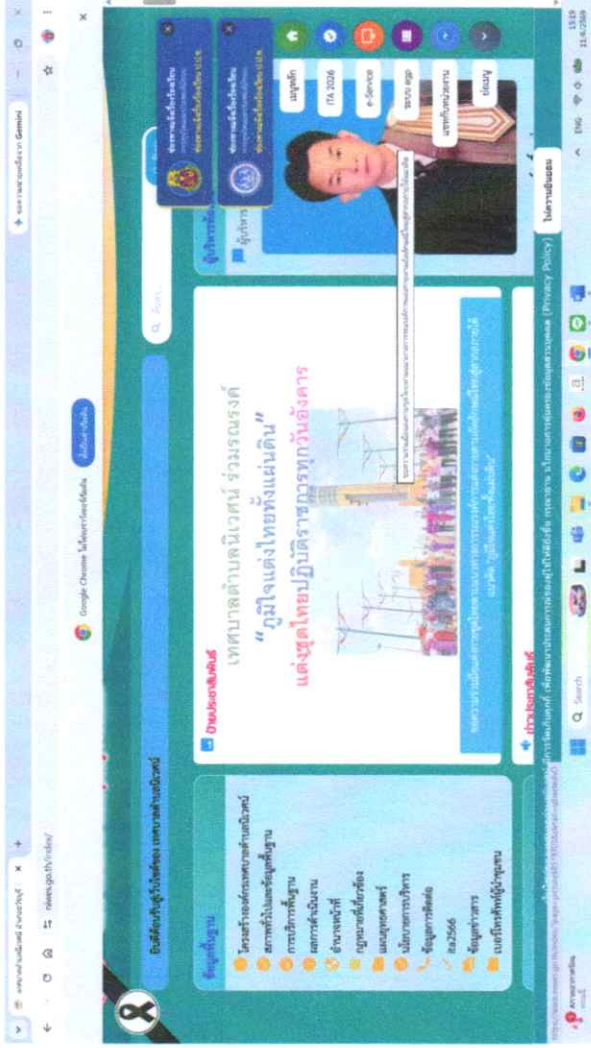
ยินดีต้อนรับสู่เว็บไซต์ของ เทศบาลตำบลนิเวศน์

ข้อมูลพื้นฐาน

โครงสร้างองค์กรเทศบาลตำบลนิเวศน์

สภาพทั่วไปและข้อมูลพื้นฐาน

การบริการพื้นฐาน

ผลการดำเนินงาน

อำนาจหน้าที่

กฎหมายที่เกี่ยวข้อง

แผนยุทธศาสตร์

นโยบายการบริหาร

ข้อมูลการติดต่อ

ita2566

ข้อมูลข่าวสาร

เบอร์โทรศัพท์ผู้บริหาร

ป้ายประชาสัมพันธ์

เทศบาลตำบลนิเวศน์ ร่วมรณรงค์

"ภูมิใจแต่งไทยทั่งแผ่นดิน"

แต่งชุดไทยปฏิบัติราชการทุกวันอังคาร

ข่าวประชาสัมพันธ์

ผู้บริหาร

ผู้บริหาร

หน้าแรก

ITA 2026

e-Service

ระบบ egp

แจ้งเรื่องร้องเรียน

ร้องทุกข์

ไม่ความยินยอม

Google Chrome

Search

ENG

15:19

11/6/2569

Gemini